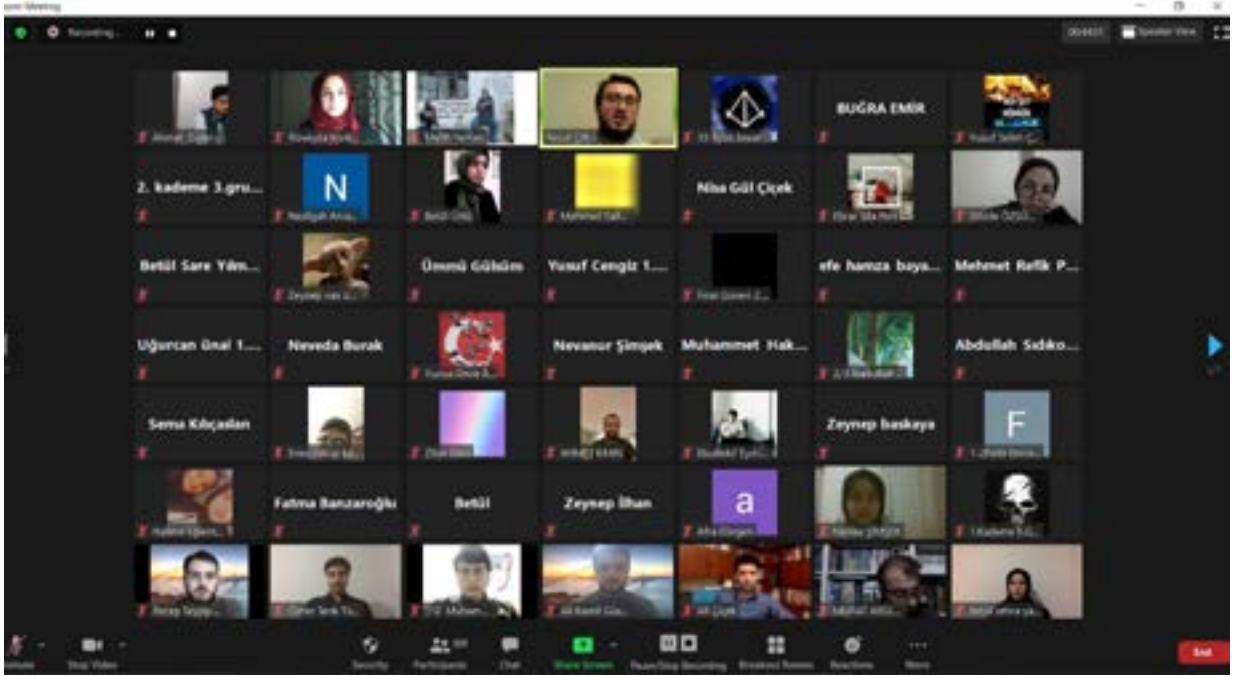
Zoom Meeting

Recording...

Speaker View

Ahmet

Yusuf

BUĞRA EMİR

2. kademe 3.gru...

N

Nisa Gül Çiçek

Betül Sare Yılm...

Ümmü Gülsüm

Yusuf Cengiz 1....

efe hamza baya...

Mehmet Refik P...

Uğurcan ünal 1....

Neveda Burak

Nevanur Şimşek

Muhammet Hak...

Abdullah Sıdıko...

Sema Kılıçaslan

Zeynep baskaya

F

Fatma Banzaroğlu

Betül

Zeynep İlhan

a

Recep Tayyip

Ömer Faruk

Ali Kamil

Ali Çiçek

Unmute

Stop Video

Security

Participants

Chat

Share Screen

Pause/Stop Recording

Breakout Rooms

Reactions

More

End